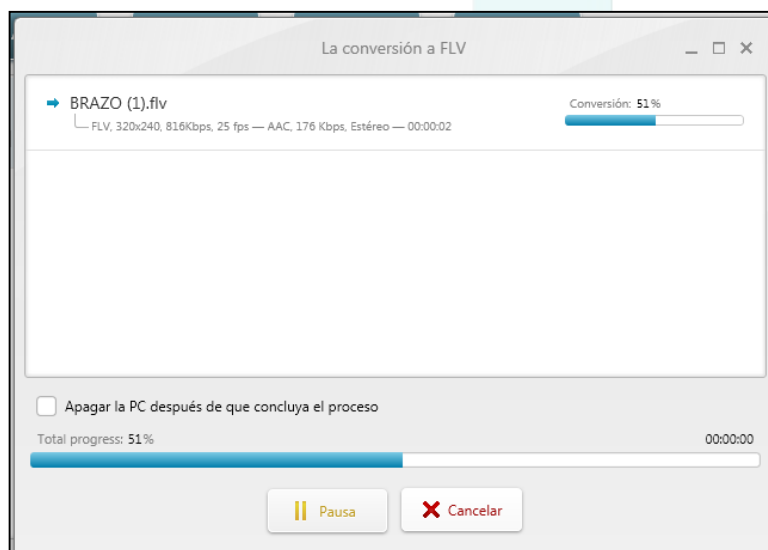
La conversión a FLV

BRAZO (1).flv
FLV, 320x240, 816Kbps, 25 fps — AAC, 176 Kbps, Estéreo — 00:00:02

Conversión: 51%

Apagar la PC después de que concluya el proceso

Total progress: 51%

00:00:00

Pausa

Cancelar